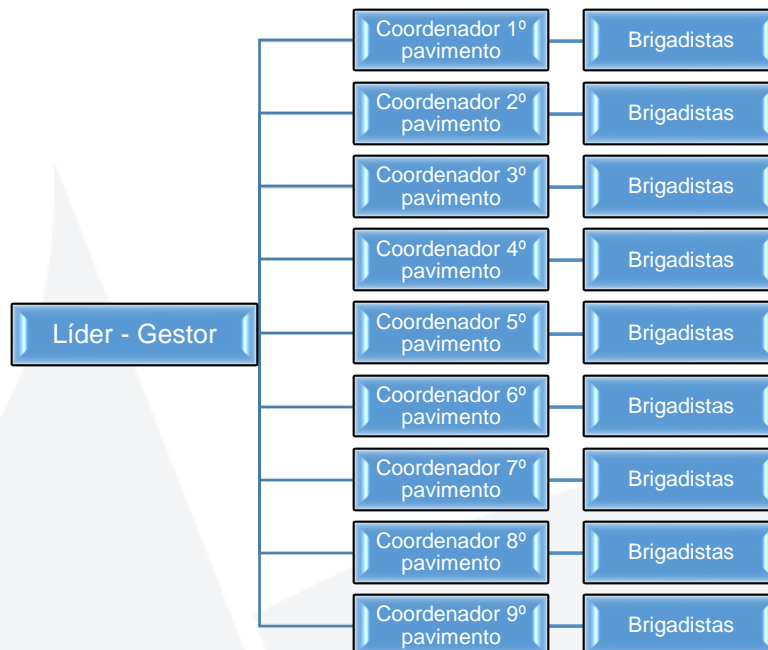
Líder - Gestor

Coordenador 1º pavimento
Brigadistas

Coordenador 2º pavimento
Brigadistas

Coordenador 3º pavimento
Brigadistas

Coordenador 4º pavimento
Brigadistas

Coordenador 5º pavimento
Brigadistas

Coordenador 6º pavimento
Brigadistas

Coordenador 7º pavimento
Brigadistas

Coordenador 8º pavimento
Brigadistas

Coordenador 9º pavimento
Brigadistas